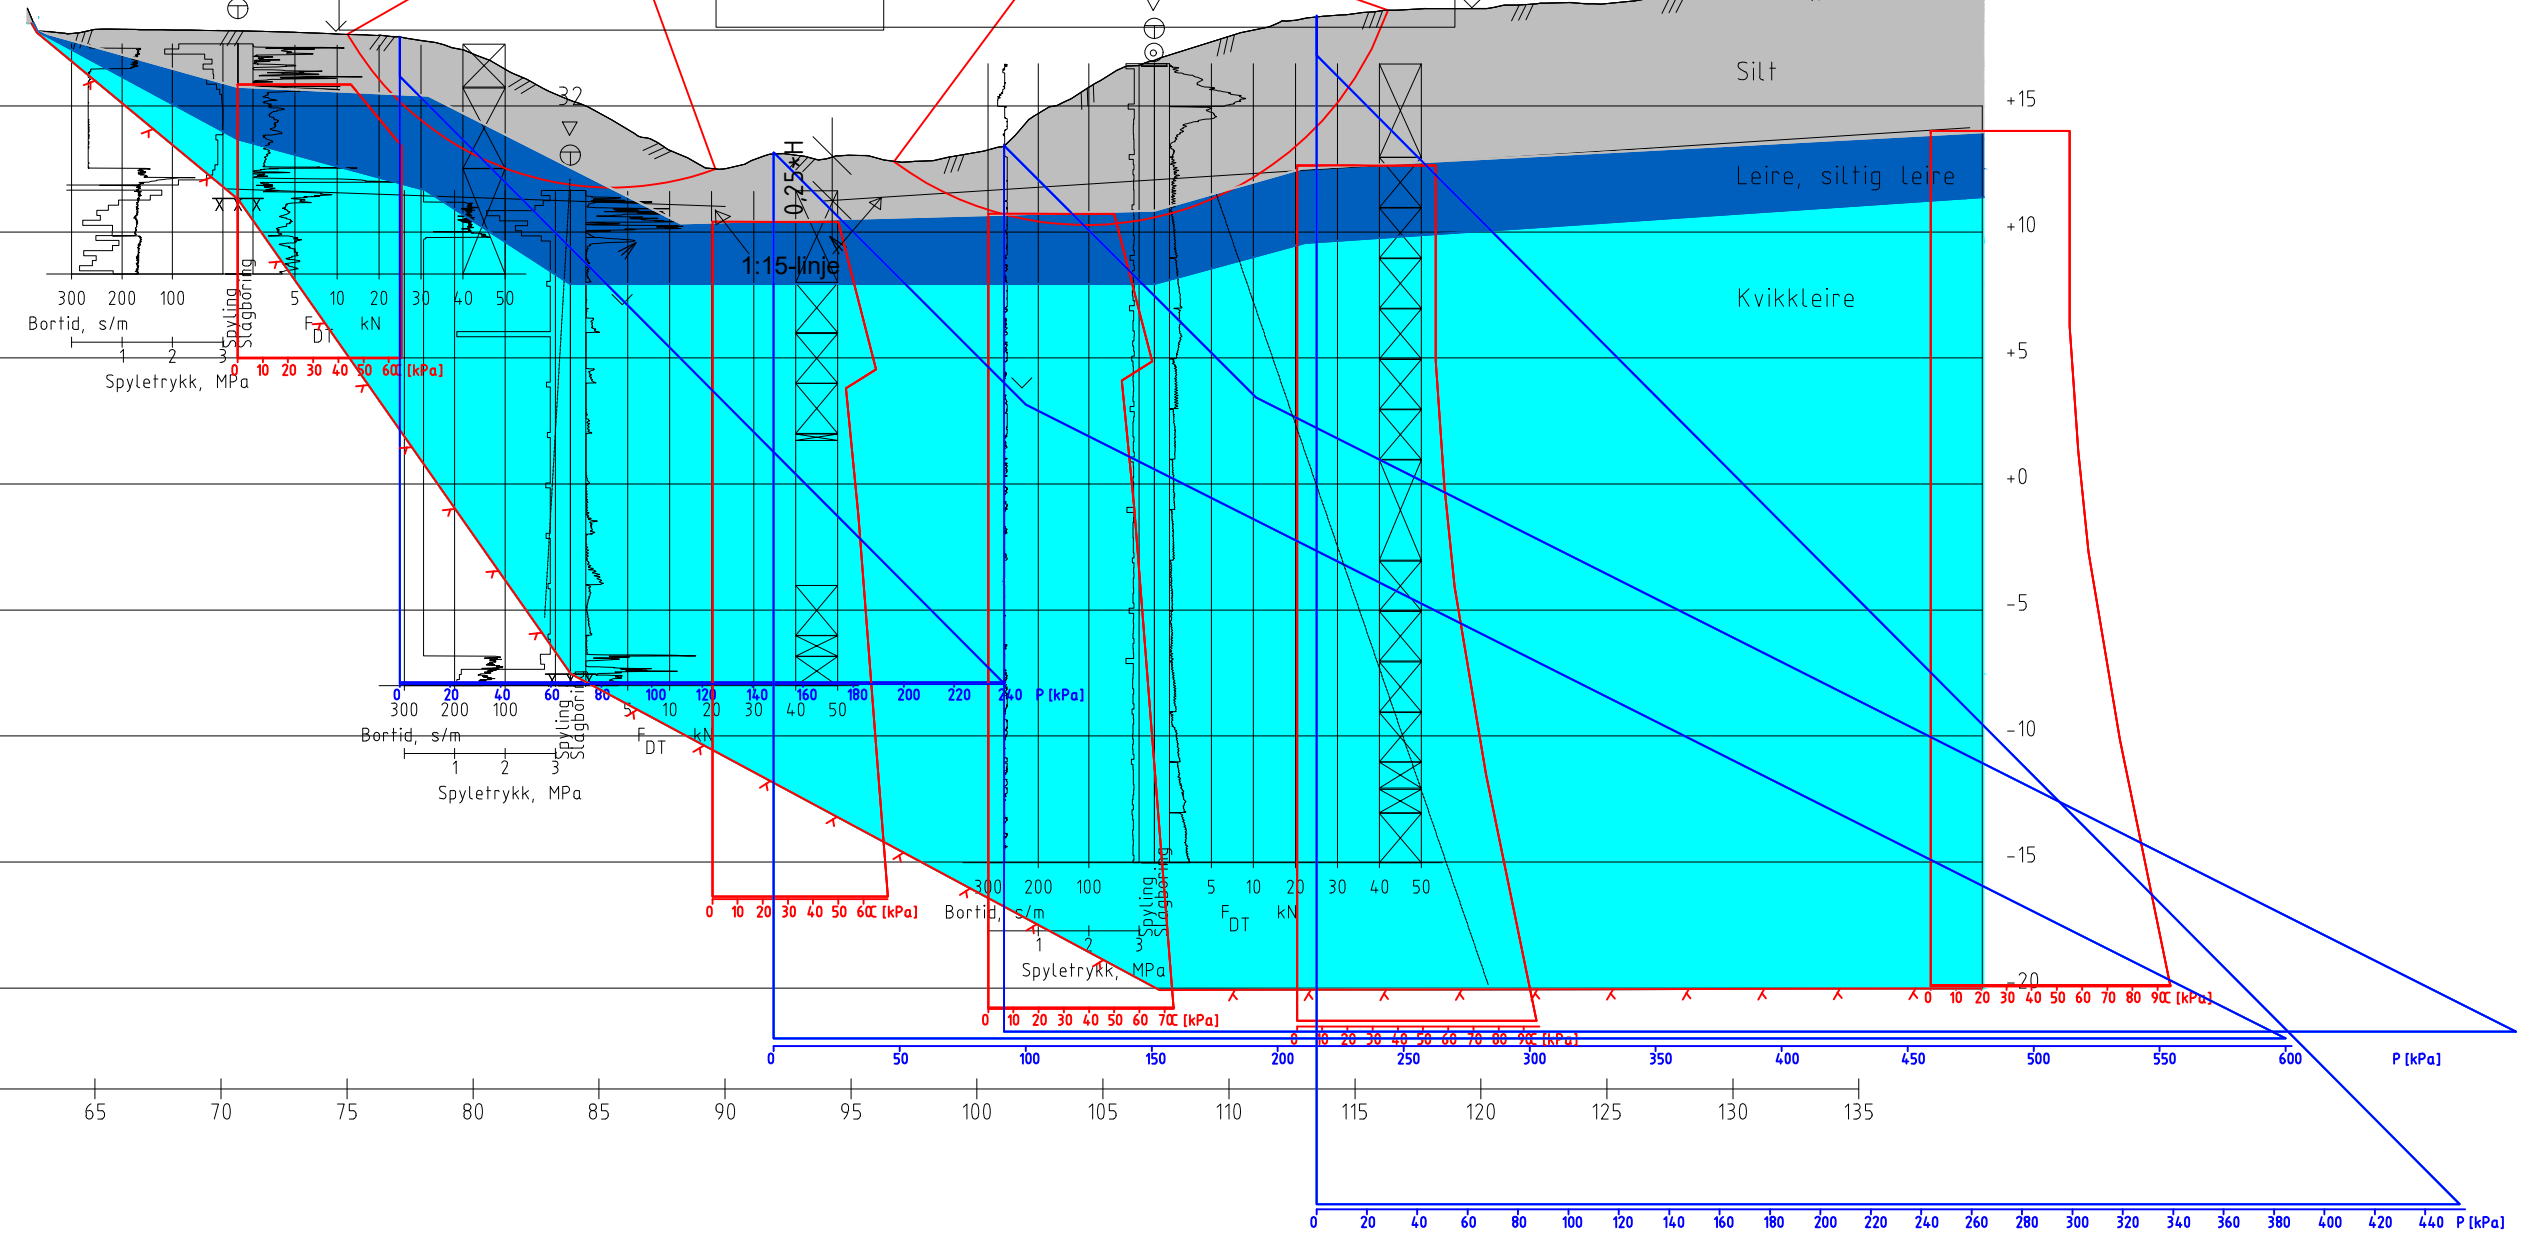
Silt
Leire, siltig leire
Kvikkleire
+15
+10
+5
+0
-5
-10
-15
-20
32
0,25×H
1:15-linje
300 200 100
Bortid, s/m
1 2 3
Spyletrykk, MPa
Spyling Slagboring
5 10 20 30 40 50
$F_{DT}$ kN
0 10 20 30 40 50 60 [kPa]
0 20 40 60 80 100 120 140 160 180 200 220 240 P [kPa]
300 200 100
Bortid, s/m
1 2 3
Spyletrykk, MPa
Spyling Slagboring
5 10 20 30 40 50
$F_{DT}$ kN
0 10 20 30 40 50 60 [kPa]
300 200 100
Bortid, s/m
1 2 3
Spyletrykk, MPa
Spyling Slagboring
5 10 20 30 40 50
$F_{DT}$ kN
0 10 20 30 40 50 60 70 [kPa]
0 10 20 30 40 50 60 70 80 90 [kPa]
0 10 20 30 40 50 60 70 80 90 [kPa]
0 50 100 150 200 250 300 350 400 450 500 550 600 P [kPa]
65 70 75 80 85 90 95 100 105 110 115 120 125 130 135
0 20 40 60 80 100 120 140 160 180 200 220 240 260 280 300 320 340 360 380 400 420 440 P [kPa]